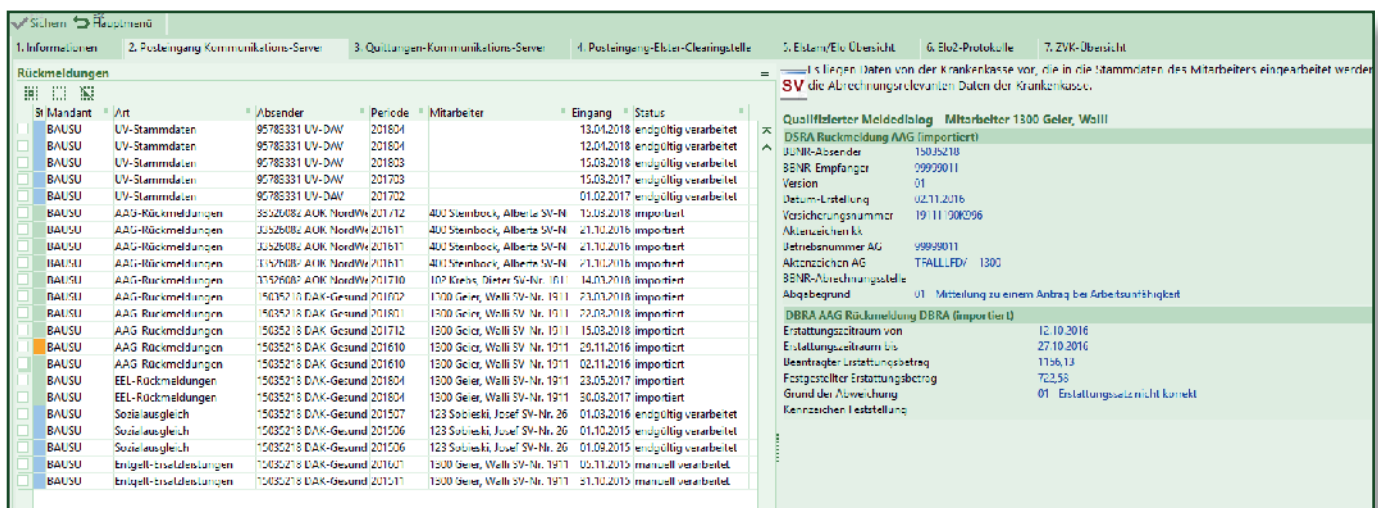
Sichern Hauptmenü

1. Informationen | 2. Posteingang Kommunikations-Server | 3. Quittungen-Kommunikations-Server | 4. Posteingang-Elster-Clearingstelle | 5. Elstam/Elo Übersicht | 6. Elo2-Protokolle | 7. ZVK-Übersicht

Rückmeldungen

| St | Mandant | Art | Absender | Periode | Mitarbeiter | Eingang | Status |
|---|---|---|---|---|---|---|---|
| | BAUSU | UV-Stammdaten | 95783331 UV-DAV | 201804 | | 13.04.2018 | endgültig verarbeitet |
| | BAUSU | UV-Stammdaten | 95783331 UV-DAV | 201804 | | 12.04.2018 | endgültig verarbeitet |
| | BAUSU | UV-Stammdaten | 95783331 UV-DAV | 201803 | | 15.03.2018 | endgültig verarbeitet |
| | BAUSU | UV-Stammdaten | 95783331 UV-DAV | 201703 | | 15.03.2017 | endgültig verarbeitet |
| | BAUSU | UV-Stammdaten | 95783331 UV-DAV | 201702 | | 01.02.2017 | endgültig verarbeitet |
| | BAUSU | AAG-Rückmeldungen | 33526082 AOK NordWe | 201712 | 400 Steinbock, Alberta SV-N | 15.03.2018 | importiert |
| | BAUSU | AAG-Rückmeldungen | 33526082 AOK NordWe | 201611 | 400 Steinbock, Alberta SV-N | 21.10.2016 | importiert |
| | BAUSU | AAG-Rückmeldungen | 33526082 AOK NordWe | 201611 | 400 Steinbock, Alberta SV-N | 21.10.2016 | importiert |
| | BAUSU | AAG-Rückmeldungen | 33526082 AOK NordWe | 201611 | 400 Steinbock, Alberta SV-N | 21.10.2016 | importiert |
| | BAUSU | AAG-Rückmeldungen | 33526082 AOK NordWe | 201710 | 102 Krebs, Dieter SV-Nr. 1011 | 14.03.2018 | importiert |
| | BAUSU | AAG-Rückmeldungen | 15035218 DAK-Gesund | 201802 | 1300 Geler, Walli SV-Nr. 1911 | 23.03.2018 | importiert |
| | BAUSU | AAG-Rückmeldungen | 15035218 DAK-Gesund | 201801 | 1300 Geler, Walli SV-Nr. 1911 | 22.03.2018 | importiert |
| | BAUSU | AAG-Rückmeldungen | 15035218 DAK-Gesund | 201712 | 1300 Geler, Walli SV-Nr. 1911 | 15.03.2018 | importiert |
| | BAUSU | AAG-Rückmeldungen | 15035218 DAK-Gesund | 201610 | 1300 Geler, Walli SV-Nr. 1911 | 29.11.2016 | importiert |
| | BAUSU | AAG-Rückmeldungen | 15035218 DAK-Gesund | 201610 | 1300 Geler, Walli SV-Nr. 1911 | 02.11.2016 | importiert |
| | BAUSU | EEL-Rückmeldungen | 15035218 DAK-Gesund | 201804 | 1300 Geler, Walli SV-Nr. 1911 | 23.05.2017 | importiert |
| | BAUSU | EEL-Rückmeldungen | 15035218 DAK-Gesund | 201804 | 1300 Geler, Walli SV-Nr. 1911 | 30.03.2017 | importiert |
| | BAUSU | Sozialausgleich | 15035218 DAK-Gesund | 201507 | 123 Sobieski, Josef SV-Nr. 26 | 01.03.2016 | endgültig verarbeitet |
| | BAUSU | Sozialausgleich | 15035218 DAK-Gesund | 201506 | 123 Sobieski, Josef SV-Nr. 26 | 01.10.2015 | endgültig verarbeitet |
| | BAUSU | Sozialausgleich | 15035218 DAK-Gesund | 201506 | 123 Sobieski, Josef SV-Nr. 26 | 01.09.2015 | endgültig verarbeitet |
| | BAUSU | Entgelt-Ersatzleistungen | 15035218 DAK-Gesund | 201601 | 1300 Geler, Walli SV-Nr. 1911 | 05.11.2015 | manuell verarbeitet |
| | BAUSU | Entgelt-Ersatzleistungen | 15035218 DAK-Gesund | 201511 | 1300 Geler, Walli SV-Nr. 1911 | 31.10.2015 | manuell verarbeitet |

Es liegen Daten von der Krankenkasse vor, die in die Stammdaten des Mitarbeiters eingearbeitet werden
SV die Abrechnungsrelevanten Daten der Krankenkasse.

Qualifizierter Meldedialog Mitarbeiter 1300 Geler, Walli

DSRA Rückmeldung AAG (importiert)
BBNR-Absender 15035218
BBNR Empfänger 99999011
Version 01
Datum-Erstellung 02.11.2016
Versicherungsnummer 19111100K096
Aktenzeichen KK
Betriebsnummer AG 99999011
Aktenzeichen AG TFALLLFDV 1300
BBNR-Abrechnungsstelle
Abgabegrund 01 Mitteilung zu einem Antrag bei Arbeitsunfähigkeit

DBRA AAG Rückmeldung DBRA (importiert)
Erstattungszeitraum von 12.10.2016
Erstattungszeitraum bis 27.10.2016
Beantragter Erstattungsbetrag 1156,13
Festgestellter Erstattungsbetrag 722,58
Grund der Abweichung 01 Erstattungssatz nicht korrekt
Kennzeichen Feststellung